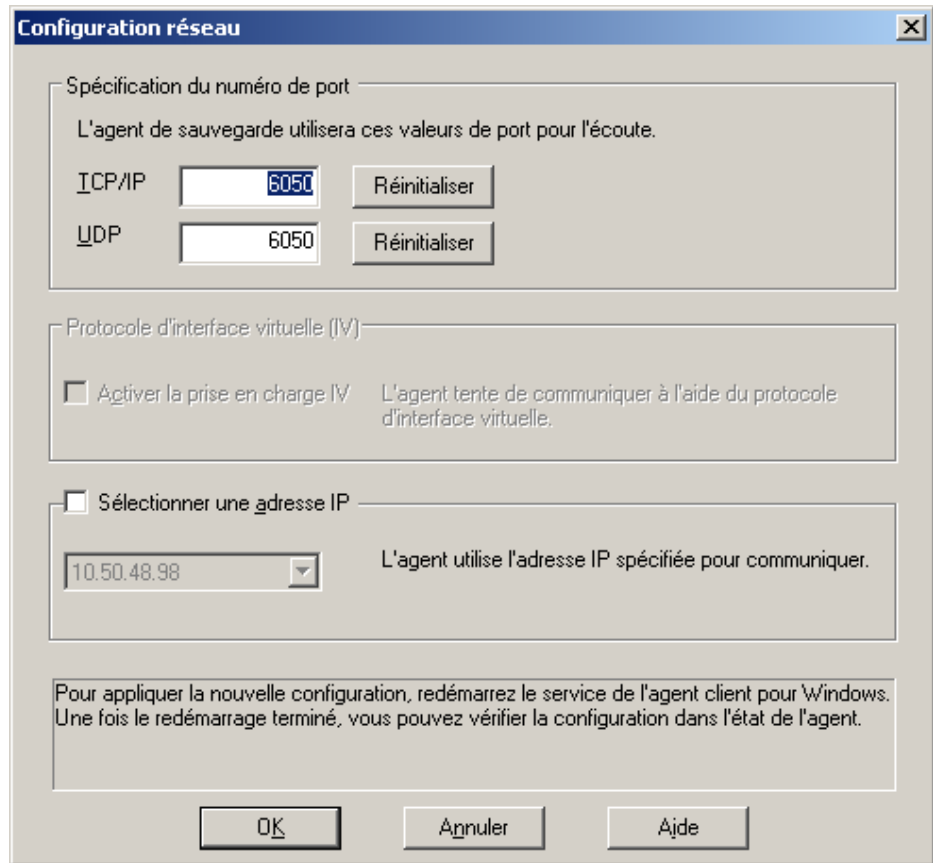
Configuration réseau

Spécification du numéro de port

L'agent de sauvegarde utilisera ces valeurs de port pour l'écoute.

TCP/IP 6050 Réinitialiser

UDP 6050 Réinitialiser

Protocole d'interface virtuelle (IV)

Activer la prise en charge IV

L'agent tente de communiquer à l'aide du protocole d'interface virtuelle.

Sélectionner une adresse IP

10.50.48.98

L'agent utilise l'adresse IP spécifiée pour communiquer.

Pour appliquer la nouvelle configuration, redémarrez le service de l'agent client pour Windows. Une fois le redémarrage terminé, vous pouvez vérifier la configuration dans l'état de l'agent.

OK Annuler Aide